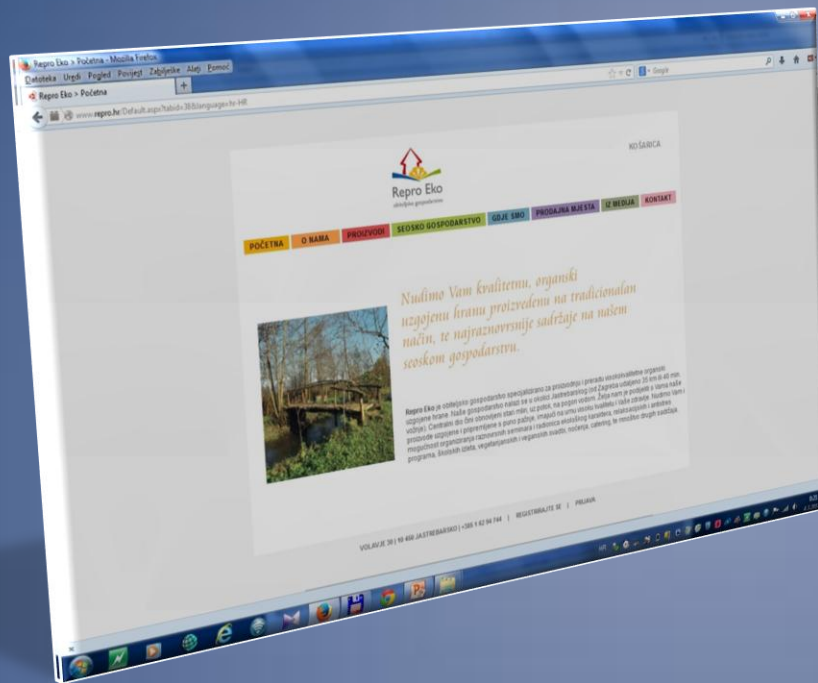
Repro Eko > Početna - Mozilla Firefox

Datoteka Uredi Pogled Povijest Zabilješke Alati Pomoć

Repro Eko > Početna

www.repro.hr/Default.aspx?tabid=38&language=hr-HR

Google

KOŠARICA

Repro Eko

obiteljsko gospodarstvo

POČETNA | O NAMA | PROIZVODI | SEOSKO GOSPODARSTVO | GDJE SMO | PRODAJNA MJESTA | IZ MEDIJA | KONTAKT

Nudimo Vam kvalitetnu, organski uzgojenu hranu proizvedenu na tradicionalan način, te najraznovrsnije sadržaje na našem seoskom gospodarstvu.

Repro Eko je obiteljsko gospodarstvo specijalizirano za proizvodnju i preradu visokovrijedne organski uzgojene hrane. Naše gospodarstvo nalazi se u okolici Jastrebarskog (od Zagreba udaljeno 35 km ili 40 min vožnje). Centralno dio čini obnovljeni stari mlin, uz potok, na pogon vodom. Želja nam je podijeliti s Vama naše proizvode uzgojene i pripremljene s puno pažnje, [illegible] mogućnost organiziranja raznovrsnih seminara i radionica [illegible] programa, školskih izleta, vegetarijanskih i veganskih svadbi, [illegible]

VOLAVJE 38 | 10 450 JASTREBARSKO | +385 1 62 84 744 | REGISTRIRAJTE SE | PRIJAVA